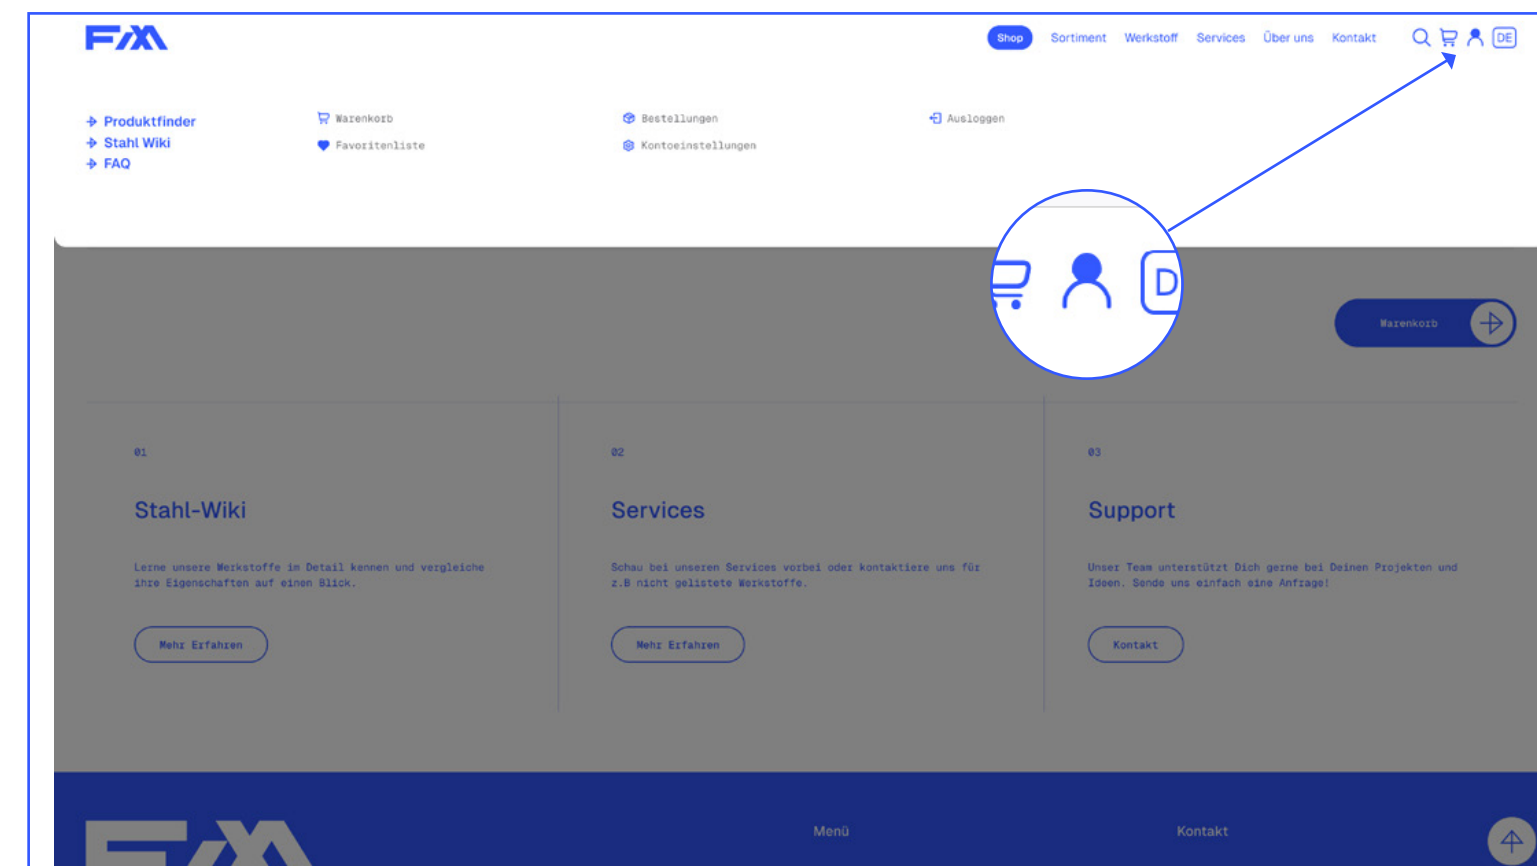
FM

Shop Sortiment Werkstoff Services Über uns Kontakt DE

Produktfinder
Stahl Wiki
FAQ

Warenkorb
Favoritenliste

Bestellungen
Kontoeinstellungen

Ausloggen

D

Warenkorb

01

Stahl-Wiki

Lerne unsere Werkstoffe im Detail kennen und vergleiche ihre Eigenschaften auf einen Blick.

Mehr Erfahren

02

Services

Schau bei unseren Services vorbei oder kontaktiere uns für z.B nicht gelistete Werkstoffe.

Mehr Erfahren

03

Support

Unser Team unterstützt Dich gerne bei Deinen Projekten und Ideen. Sende uns einfach eine Anfrage!

Kontakt

Menü

Kontakt